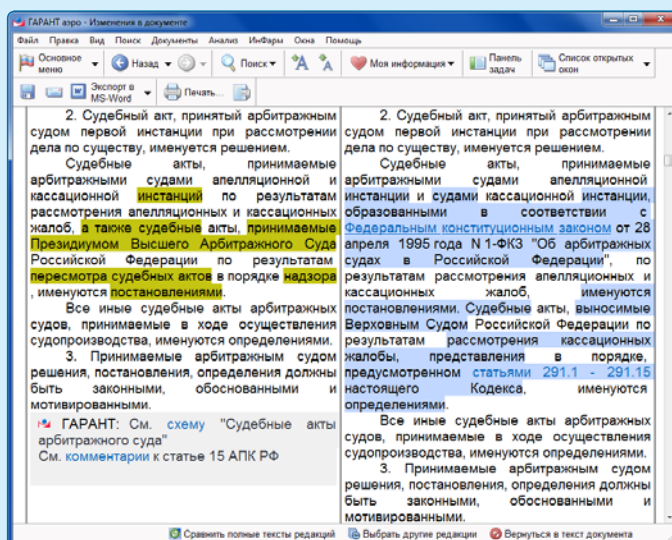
ГАРАНТ аэро - Изменения в документе

Файл Правка Вид Поиск Документы Анализ ИнФакты Окна Помощь

Основное меню Назад Поиск Моя информация Панель задач Список открытых окон

Экспорт в MS-Word Печать...

2. Судебный акт, принятый арбитражным судом первой инстанции при рассмотрении дела по существу, именуется решением.

Судебные акты, принимаемые арбитражными судами апелляционной и кассационной инстанций по результатам рассмотрения апелляционных и кассационных жалоб, а также судебные акты, принимаемые Президиумом Высшего Арбитражного Суда Российской Федерации по результатам пересмотра судебных актов в порядке надзора, именуются постановлениями.

Все иные судебные акты арбитражных судов, принимаемые в ходе осуществления судопроизводства, именуются определениями.

3. Принимаемые арбитражным судом решения, постановления, определения должны быть законными, обоснованными и мотивированными.

ГАРАНТ: См. схему "Судебные акты арбитражного суда"

См. комментарии к статье 15 АПК РФ

2. Судебный акт, принятый арбитражным судом первой инстанции при рассмотрении дела по существу, именуется решением.

Судебные акты, принимаемые арбитражными судами апелляционной инстанции и судами кассационной инстанции, образованными в соответствии с Федеральным конституционным законом от 28 апреля 1995 года N 1-ФКЗ "Об арбитражных судах в Российской Федерации", по результатам рассмотрения апелляционных и кассационных жалоб, именуются постановлениями. Судебные акты, выносимые Верховным Судом Российской Федерации по результатам рассмотрения кассационных жалоб, представления в порядке, предусмотренном статьями 291.1 - 291.15 настоящего Кодекса, именуются определениями.

Все иные судебные акты арбитражных судов, принимаемые в ходе осуществления судопроизводства, именуются определениями.

3. Принимаемые арбитражным судом решения, постановления, определения должны быть законными, обоснованными и мотивированными.

Сравнить полные тексты редакций Выбрать другие редакции Вернуться в текст документа